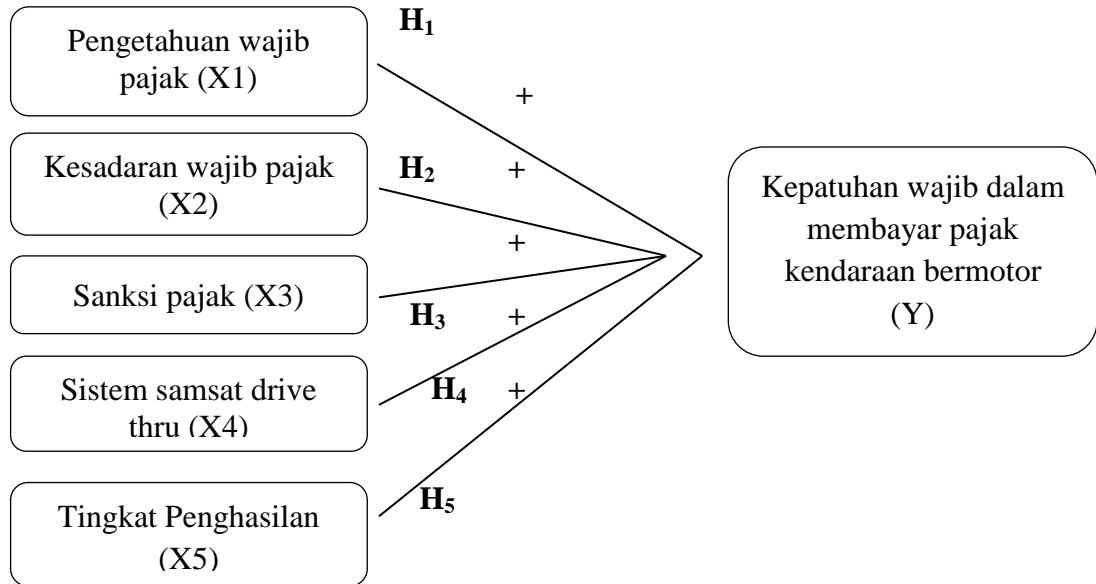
Pengetahuan wajib pajak (X1)

$H_1$

+

Kesadaran wajib pajak (X2)

$H_2$

+

+

Sanksi pajak (X3)

$H_3$

+

Sistem samsat drive thru (X4)

$H_4$

+

Tingkat Penghasilan (X5)

$H_5$

Kepatuhan wajib dalam membayar pajak kendaraan bermotor (Y)